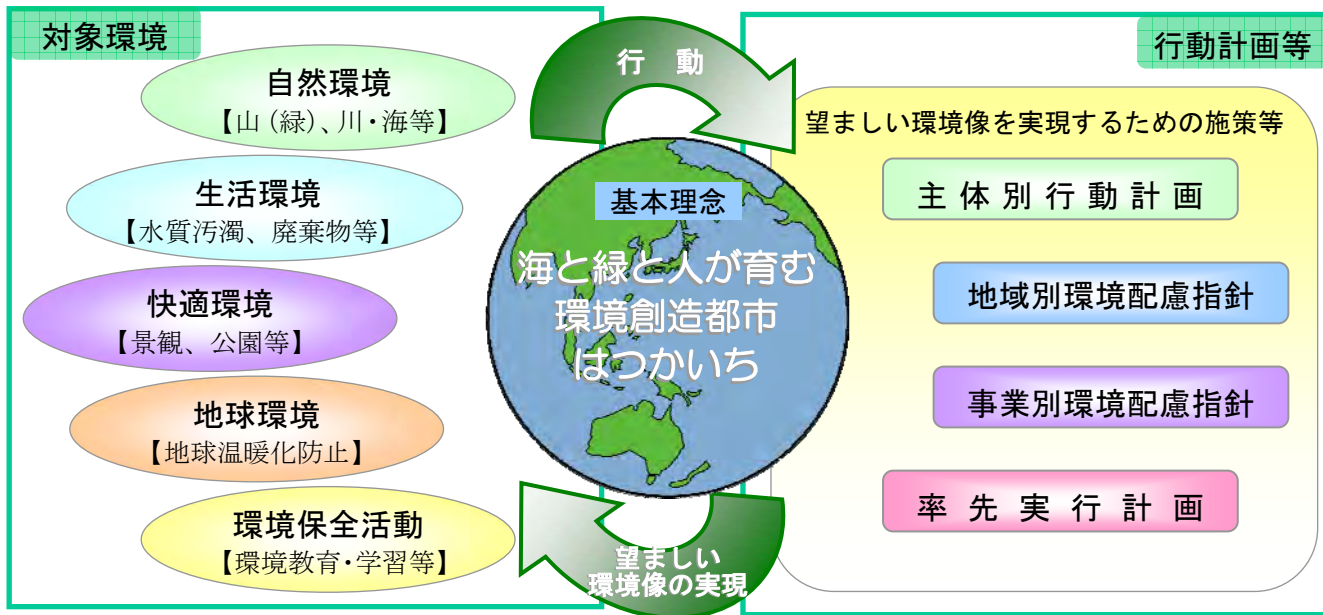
対象環境

自然環境
【山（緑）、川・海等】

生活環境
【水質汚濁、廃棄物等】

快適環境
【景観、公園等】

地球環境
【地球温暖化防止】

環境保全活動
【環境教育・学習等】

行　動

基本理念

海と緑と人が育む
環境創造都市
はつかいち

望ましい
環境像の実現

行動計画等

望ましい環境像を実現するための施策等

主 体 別 行 動 計 画

地域別環境配慮指針

事業別環境配慮指針

率 先 実 行 計 画